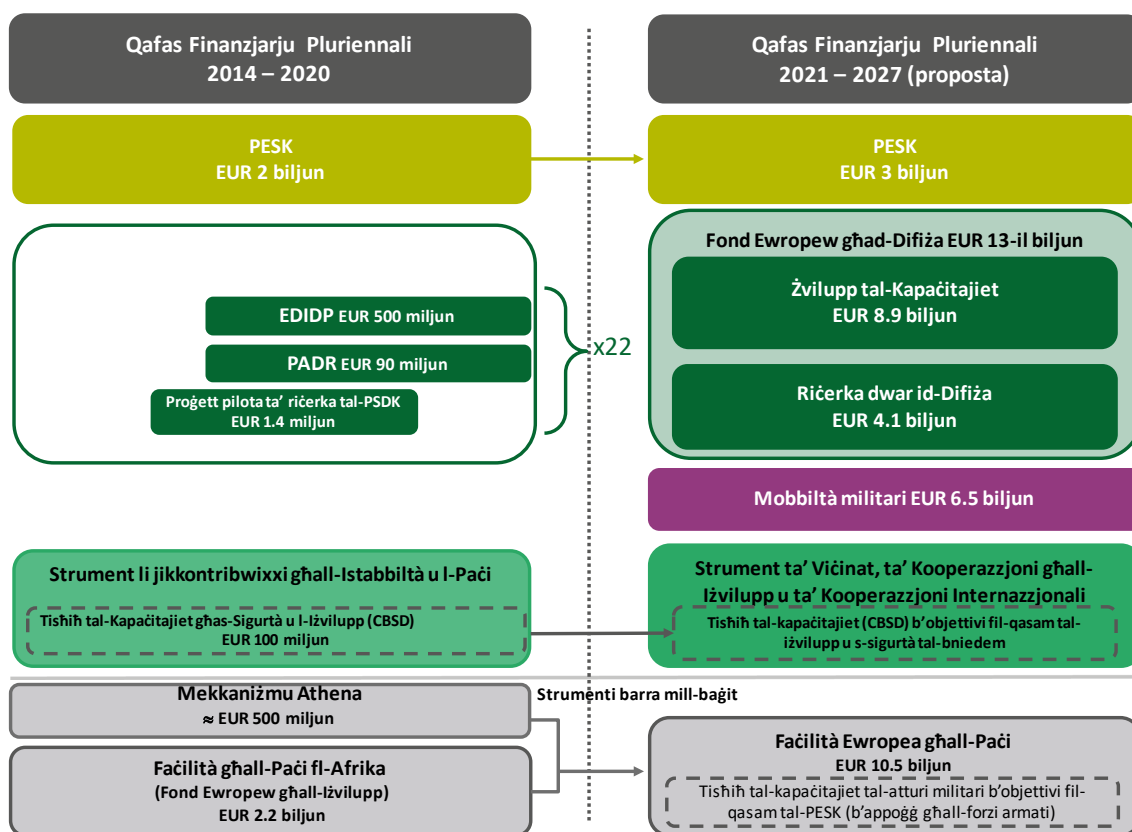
Qafas Finanzjarju Pluriennali
2014 – 2020

Qafas Finanzjarju Pluriennali
2021 – 2027 (proposta)

PESK
EUR 2 biljun

PESK
EUR 3 biljun

EDIDP EUR 500 miljun

PADR EUR 90 miljun

Proġett pilota ta' riċerka tal-PSDK
EUR 1.4 miljun

x22

Fond Ewropew għad-Difiża EUR 13-il biljun

Żvilupp tal-Kapaċitajiet
EUR 8.9 biljun

Riċerka dwar id-Difiża
EUR 4.1 biljun

Mobbiltà militari EUR 6.5 biljun

Strument li jikkontribwixxi għall-Istabbiltà u l-Paċi

Tisħiħ tal-Kapaċitajiet għas-Sigurtà u l-Iżvilupp (CBSD)
EUR 100 miljun

Strument ta' Viċinat, ta' Kooperazzjoni għall-Iżvilupp u ta' Kooperazzjoni Internazzjonali

Tisħiħ tal-kapaċitajiet (CBSD) b'objettivi fil-qasam tal-iżvilupp u s-sigurtà tal-bniedem

Strumenti barra mill-baġit

Mekkaniżmu Athena
≈ EUR 500 miljun

Faċilità għall-Paċi fl-Afrika
(Fond Ewropew għall-Iżvilupp)
EUR 2.2 biljun

Faċilità Ewropea għall-Paċi
EUR 10.5 biljun

Tisħiħ tal-kapaċitajiet tal-atturi militari b'objettivi fil-qasam tal-PESK (b'appoġġ għall-forzi armati)